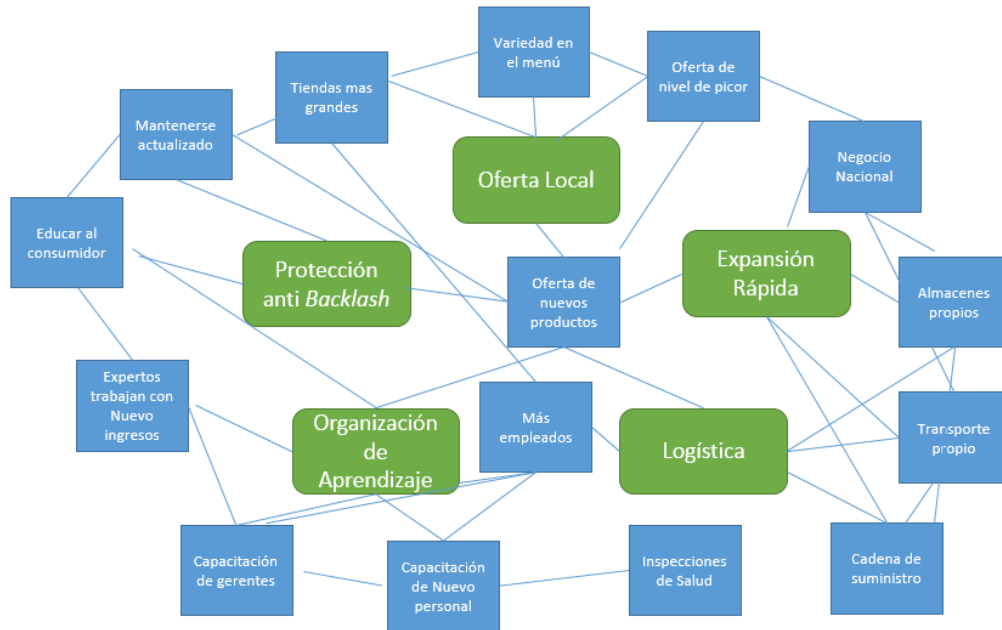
Variedad en el menú

Oferta de nivel de picor

Tiendas mas grandes

Mantenerse actualizado

Oferta Local

Negocio Nacional

Educar al consumidor

Protección anti *Backlash*

Oferta de nuevos productos

Expansión Rápida

Almacenes propios

Expertos trabajan con Nuevo ingresos

Organización de Aprendizaje

Más empleados

Logística

Transporte propio

Capacitación de gerentes

Capacitación de Nuevo personal

Inspecciones de Salud

Cadena de suministro